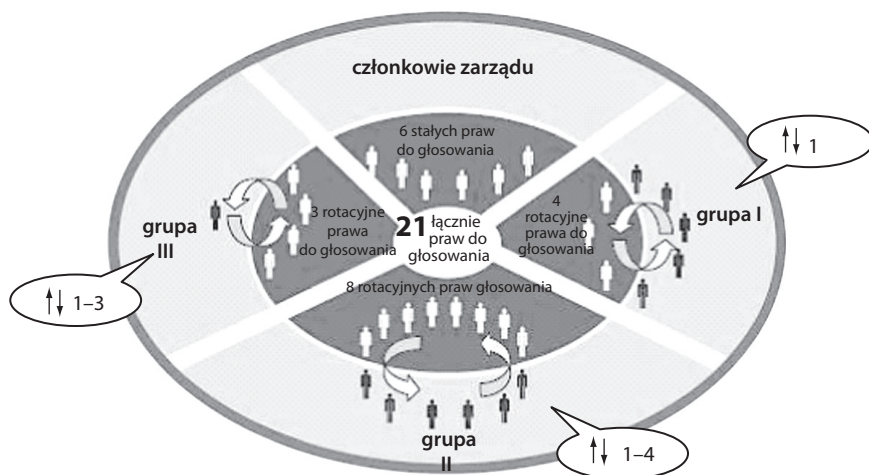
członkowie zarządu

6 stałych praw do głosowania

↑↓ 1

grupa III

3 rotacyjne prawa do głosowania

21 łącznie praw do głosowania

4 rotacyjne prawa do głosowania

grupa I

↑↓ 1–3

8 rotacyjnych praw głosowania

grupa II

↑↓ 1–4